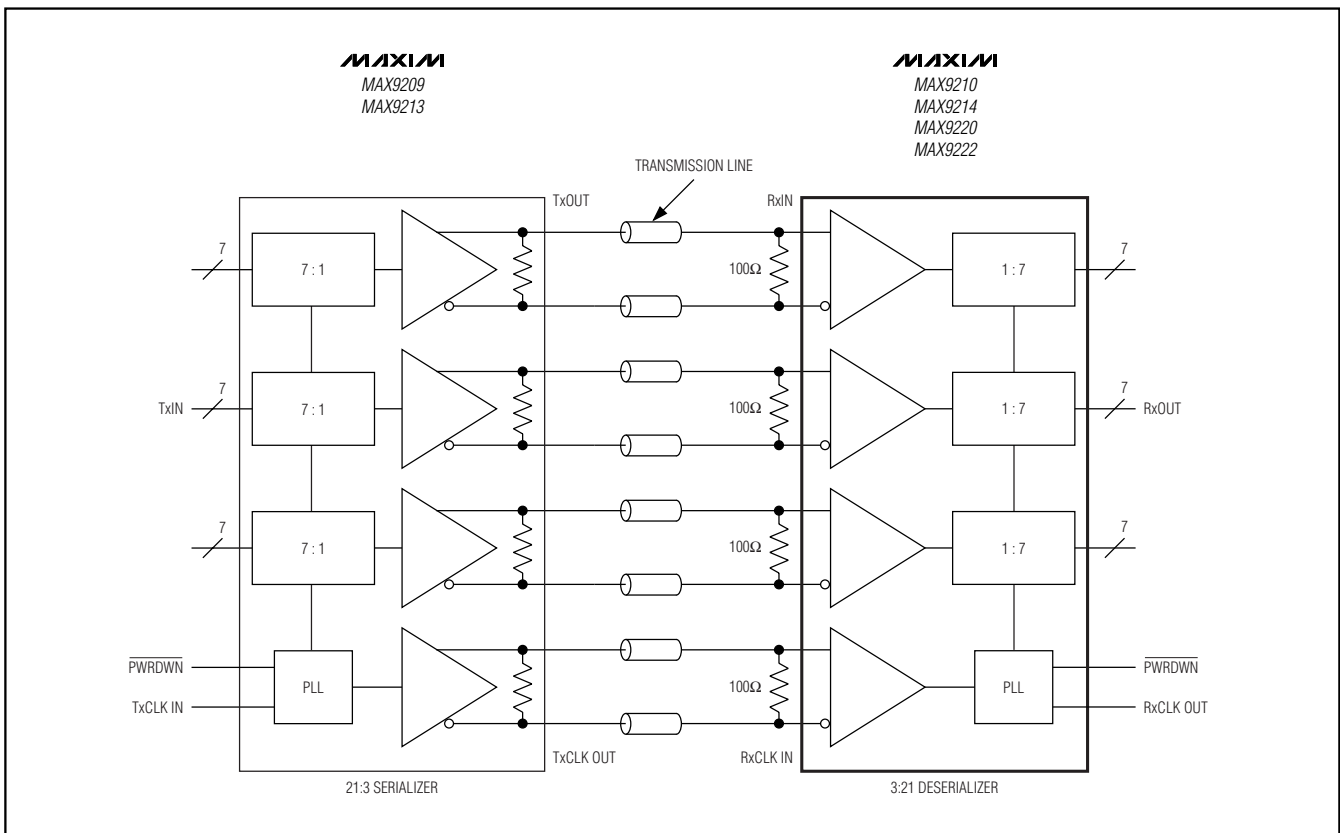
MAXIM
MAX9209
MAX9213

MAXIM
MAX9210
MAX9214
MAX9220
MAX9222

TRANSMISSION LINE

TxOUT

RxIN

7

7 : 1

100Ω

1 : 7

7

TxIN

7

7 : 1

100Ω

1 : 7

7

RxOUT

7

7 : 1

100Ω

1 : 7

7

$\overline{PWRDWN}$

PLL

100Ω

PLL

$\overline{PWRDWN}$

TxCLK IN

RxCLK OUT

TxCLK OUT

RxCLK IN

21:3 SERIALIZER

3:21 DESERIALIZER